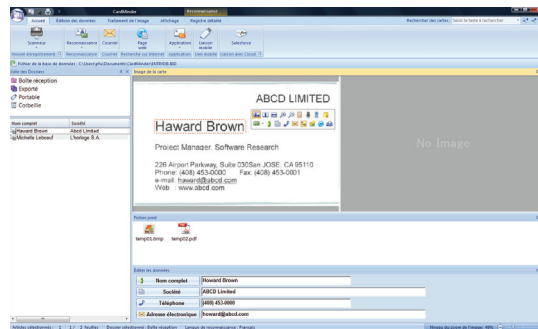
CardMinder
Reconnaissance
Accueil Edition des données Traitement de l'image Affichage Registre détaillé
Rechercher des cartes Saisir le texte à rechercher
Scanneur Reconnaissance Courriel Page web Application Liaison mobile Salesforce
Nouvel enregistrement Reconnaissance Courrier Recherche sur Internet Application Lien mobile Liaison avec Cloud
Fichier de la base de données : C:\Users\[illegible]\Documents\CardMinder\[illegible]
Liste des Dossiers
Boîte réception
Exporté
Portable
Corbeille
Image de la carte
| Nom complet | Société |
|---|---|
| Haward Brown | Abcd Limited |
| Michelle Labeaud | L'horloge S.A. |
ABCD LIMITED
Haward Brown
Project Manager, Software Research
226 Airport Parkway, Suite 030San JOSE, CA 95110
Phone: (408) 453-0000 Fax: (408) 453-0001
e-mail: haward@abcd.com
Web : www.abcd.com
No Image
Fichier joint
temp01.bmp temp02.pdf
Editer les données
| Nom complet | Haward Brown |
|---|---|
| Société | ABCD Limited |
| Téléphone | (408) 453-0000 |
| Adresse électronique | haward@abcd.com |
Articles sélectionnés : 1 1 / 2 feuilles Dossier sélectionné : Boîte réception Langue de reconnaissance : Français
Niveau du zoom de l'image: 49%